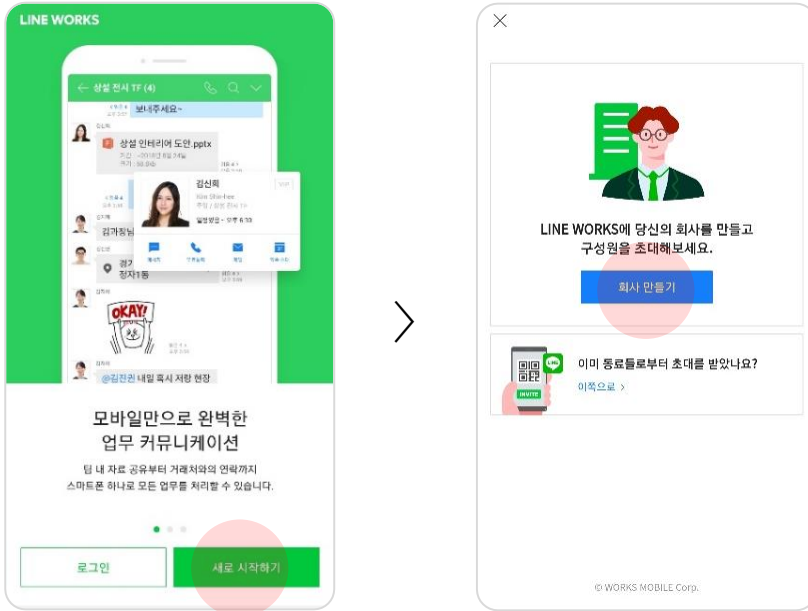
LINE WORKS

← 상설 전시 TF (4)

보내주세요~

상설 인테리어 도안.pptx

김신희
Kim Shin-hee

김가정님

경기
정자1동

OKAY!

@김찬권 내일 회사 저랑 현장

모바일만으로 완벽한
업무 커뮤니케이션

팀 내 자료 공유부터 거래처와의 연락까지
스마트폰 하나로 모든 업무를 처리할 수 있습니다.

로그인

새로 시작하기

LINE WORKS에 당신의 회사를 만들고
구성원을 초대해보세요.

회사 만들기

LINE

INVITE

이미 동료들로부터 초대를 받았나요?

이쪽으로 >

© WORKS MOBILE Corp.